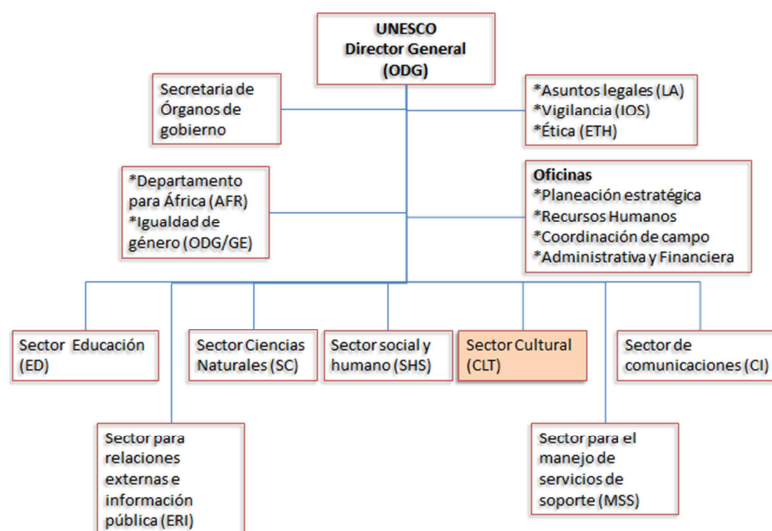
UNESCO
Director General
(ODG)

Secretaria de Órganos de gobierno

*Asuntos legales (LA)
*Vigilancia (IOS)
*Ética (ETH)

*Departamento para África (AFR)
*Igualdad de género (ODG/GE)

Oficinas
*Planeación estratégica
*Recursos Humanos
*Coordinación de campo
*Administrativa y Financiera

Sector Educación (ED)

Sector Ciencias Naturales (SC)

Sector social y humano (SHS)

Sector Cultural (CLT)

Sector de comunicaciones (CI)

Sector para relaciones externas e información pública (ERI)

Sector para el manejo de servicios de soporte (MSS)